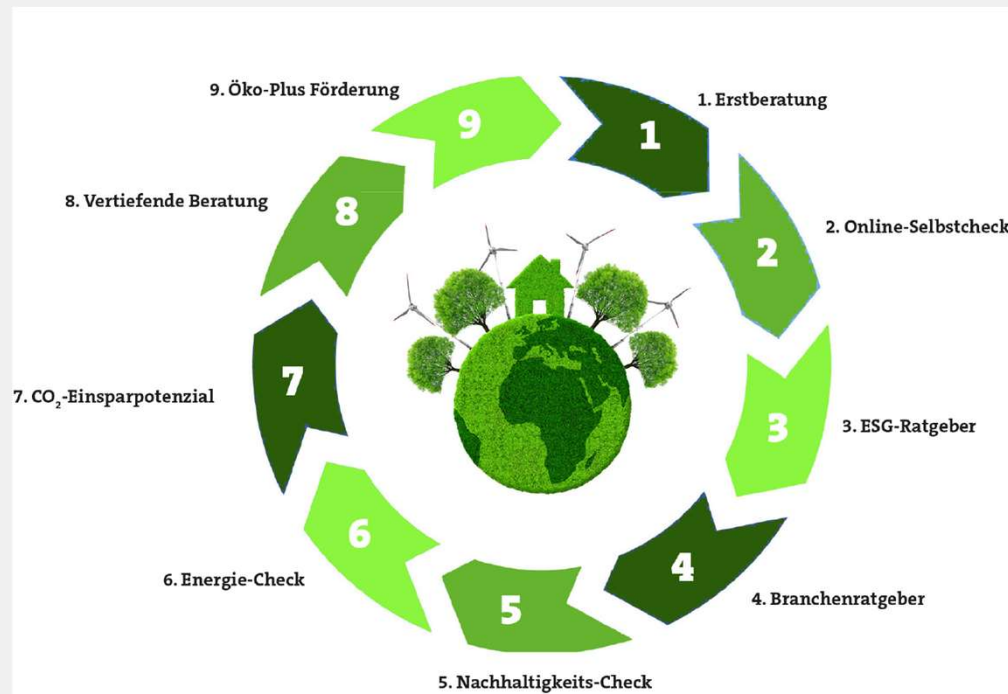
9. Öko-Plus Förderung

9

1

1. Erstberatung

8. Vertiefende Beratung

8

2

2. Online-Selbstcheck

7. $CO_2$-Einsparpotenzial

7

3

3. ESG-Ratgeber

6

6. Energie-Check

4

4. Branchenratgeber

5

5. Nachhaltigkeits-Check